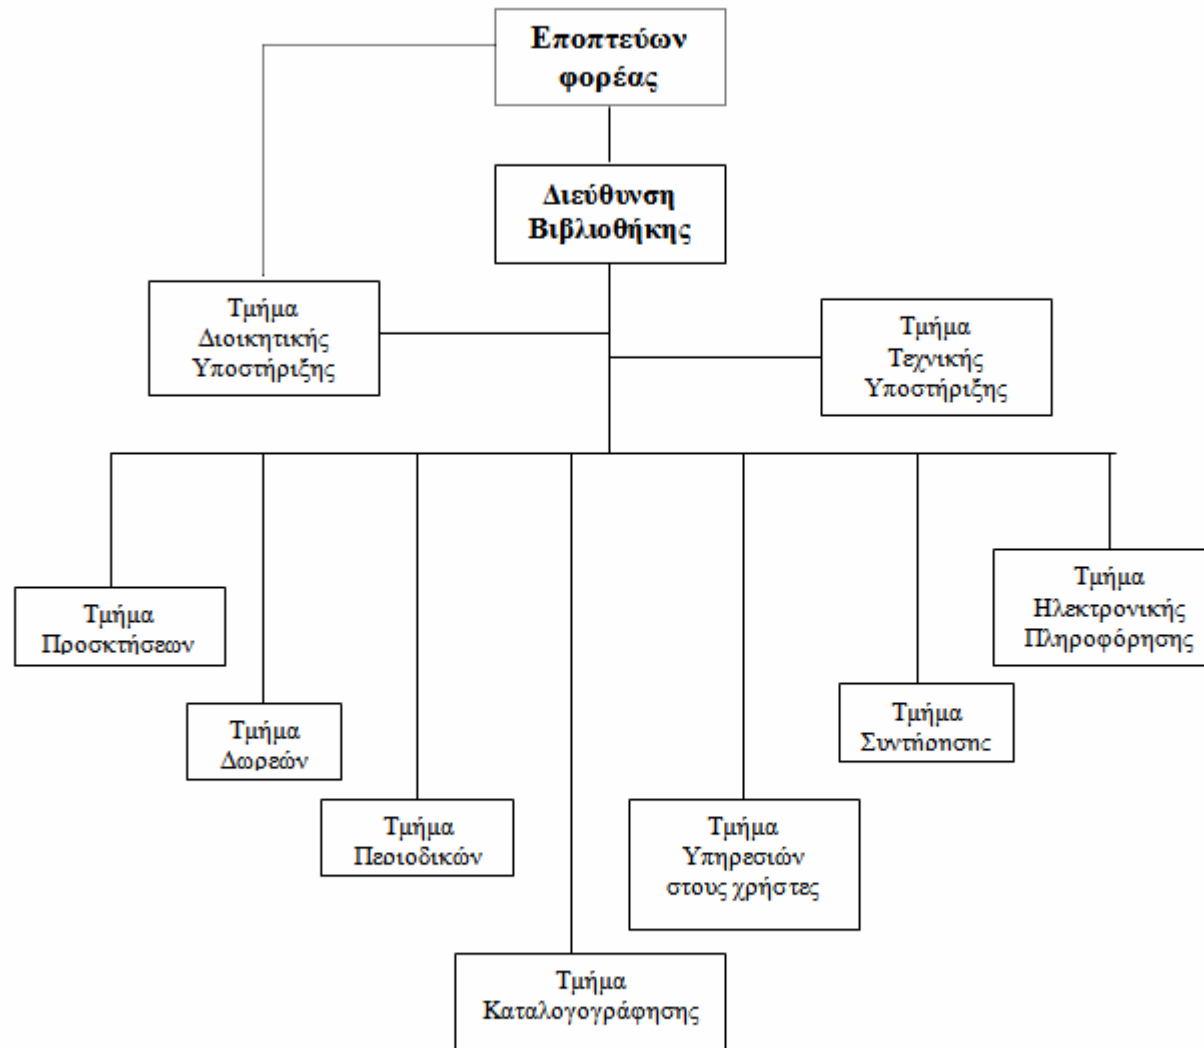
Εποπτεύων φορέας

Διεύθυνση Βιβλιοθήκης

Τμήμα Διοικητικής Υποστήριξης

Τμήμα Τεχνικής Υποστήριξης

Τμήμα Προσκτήσεων

Τμήμα Δωρεών

Τμήμα Περιοδικών

Τμήμα Καταλογογράφησης

Τμήμα Υπηρεσιών στους χρήστες

Τμήμα Συντήρησης

Τμήμα Ηλεκτρονικής Πληροφόρησης